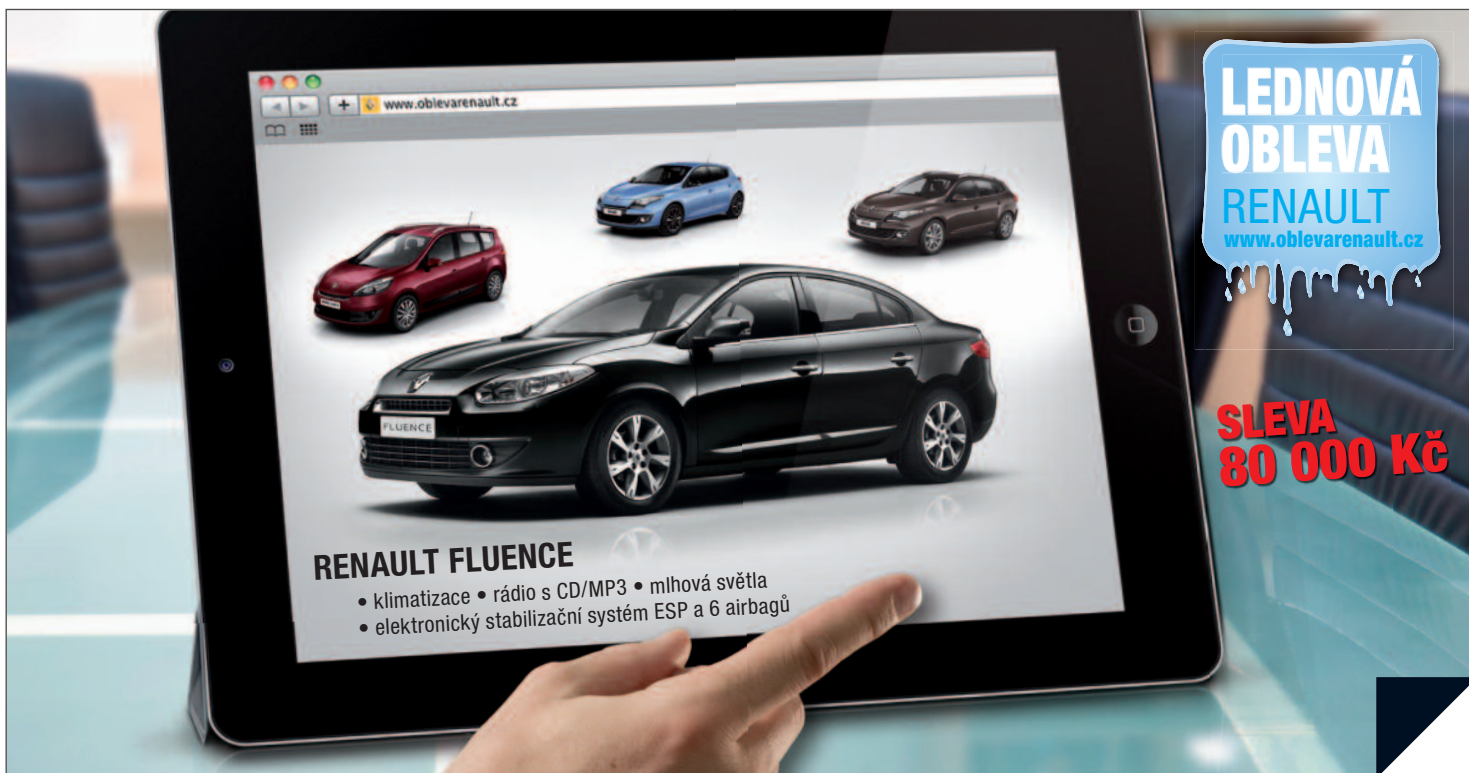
www.oblevarenault.cz

FLUENCE

RENAULT FLUENCE
• klimatizace • rádio s CD/MP3 • mlhová světla
• elektronický stabilizační systém ESP a 6 airbagů

LEDNOVÁ OBLEVA RENAULT
www.oblevarenault.cz

SLEVA 80 000 Kč